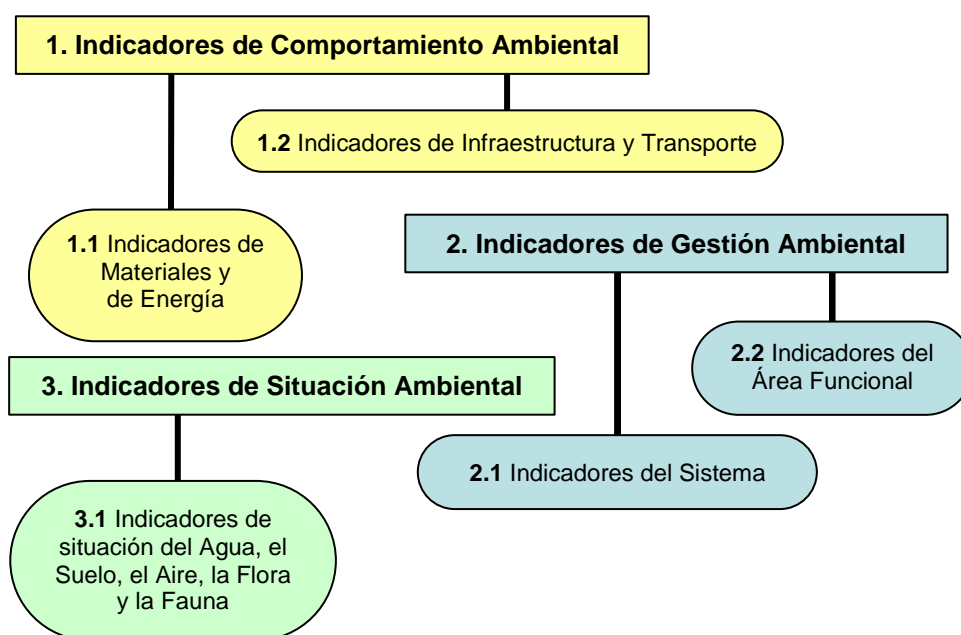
1. Indicadores de Comportamiento Ambiental

1.2 Indicadores de Infraestructura y Transporte

1.1 Indicadores de Materiales y de Energía

2. Indicadores de Gestión Ambiental

2.2 Indicadores del Área Funcional

3. Indicadores de Situación Ambiental

2.1 Indicadores del Sistema

3.1 Indicadores de situación del Agua, el Suelo, el Aire, la Flora y la Fauna